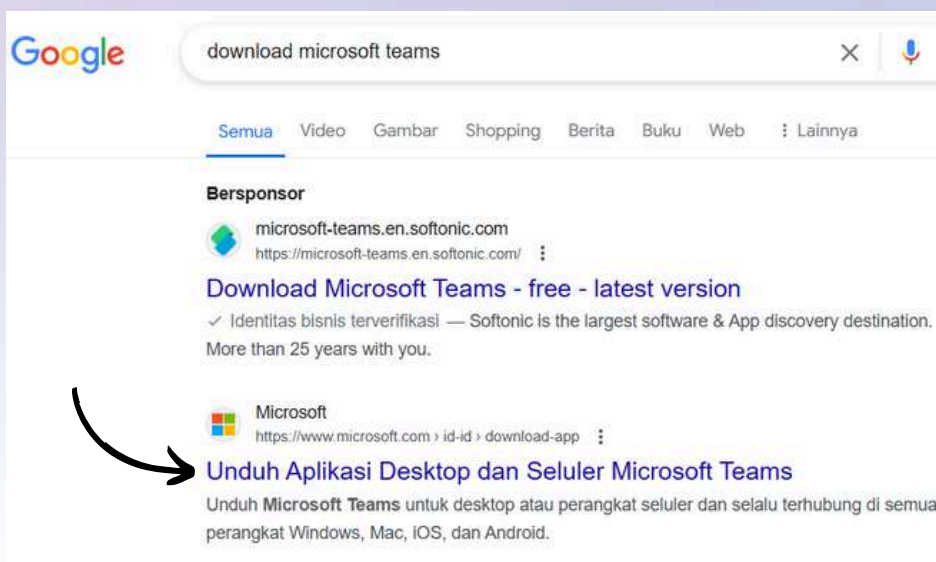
Google

download microsoft teams

Semua Video Gambar Shopping Berita Buku Web ⋮ Lainnya

Bersponsor

microsoft-teams.en.softonic.com
https://microsoft-teams.en.softonic.com/

Download Microsoft Teams - free - latest version

✓ Identitas bisnis terverifikasi — Softonic is the largest software & App discovery destination. More than 25 years with you.

Microsoft
https://www.microsoft.com › id-id › download-app

Unduh Aplikasi Desktop dan Seluler Microsoft Teams

Unduh Microsoft Teams untuk desktop atau perangkat seluler dan selalu terhubung di semua perangkat Windows, Mac, iOS, dan Android.